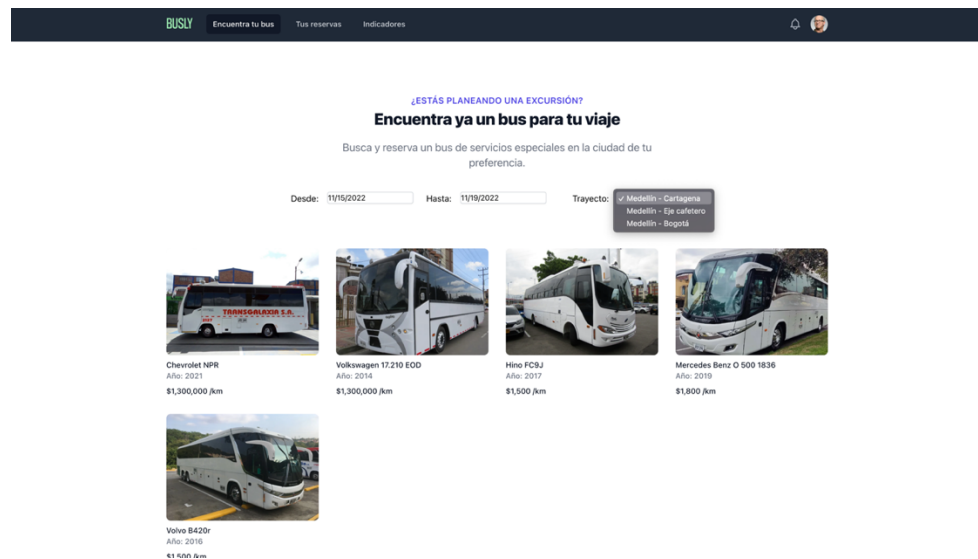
BUSLY Encuentra tu bus Tus reservas Indicadores

¿ESTÁS PLANEANDO UNA EXCURSIÓN?

Encuentra ya un bus para tu viaje

Busca y reserva un bus de servicios especiales en la ciudad de tu preferencia.

Desde: 11/15/2022 Hasta: 11/19/2022 Trayecto: ✓ Medellín - Cartagena
Medellín - Eje cafetero
Medellín - Bogotá

TRANSGALAXIA S.A.

Chevrolet NPR
Año: 2021
$1,300,000 /km

Volkswagen 17.210 EOD
Año: 2014
$1,300,000 /km

Hino FC9J
Año: 2017
$1,500 /km

Mercedes Benz O 500 1836
Año: 2019
$1,800 /km

Volvo B420r
Año: 2016
$1,500 /km